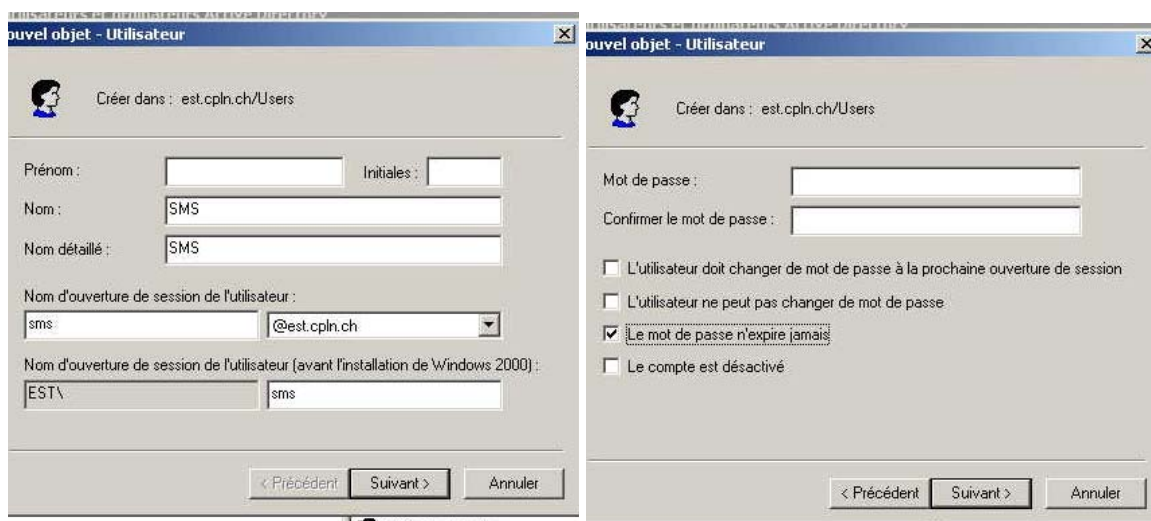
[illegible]
ouvel objet - Utilisateur

Créer dans : est.cpln.ch/Users

Prénom :
Initiales :
Nom : SMS
Nom détaillé : SMS

Nom d'ouverture de session de l'utilisateur :
sms
@est.cpln.ch

Nom d'ouverture de session de l'utilisateur (avant l'installation de Windows 2000) :
EST\
sms

< Précédent
Suivant >
Annuler

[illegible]
ouvel objet - Utilisateur

Créer dans : est.cpln.ch/Users

Mot de passe :
Confirmer le mot de passe :

L'utilisateur doit changer de mot de passe à la prochaine ouverture de session
L'utilisateur ne peut pas changer de mot de passe
Le mot de passe n'expire jamais
Le compte est désactivé

< Précédent
Suivant >
Annuler